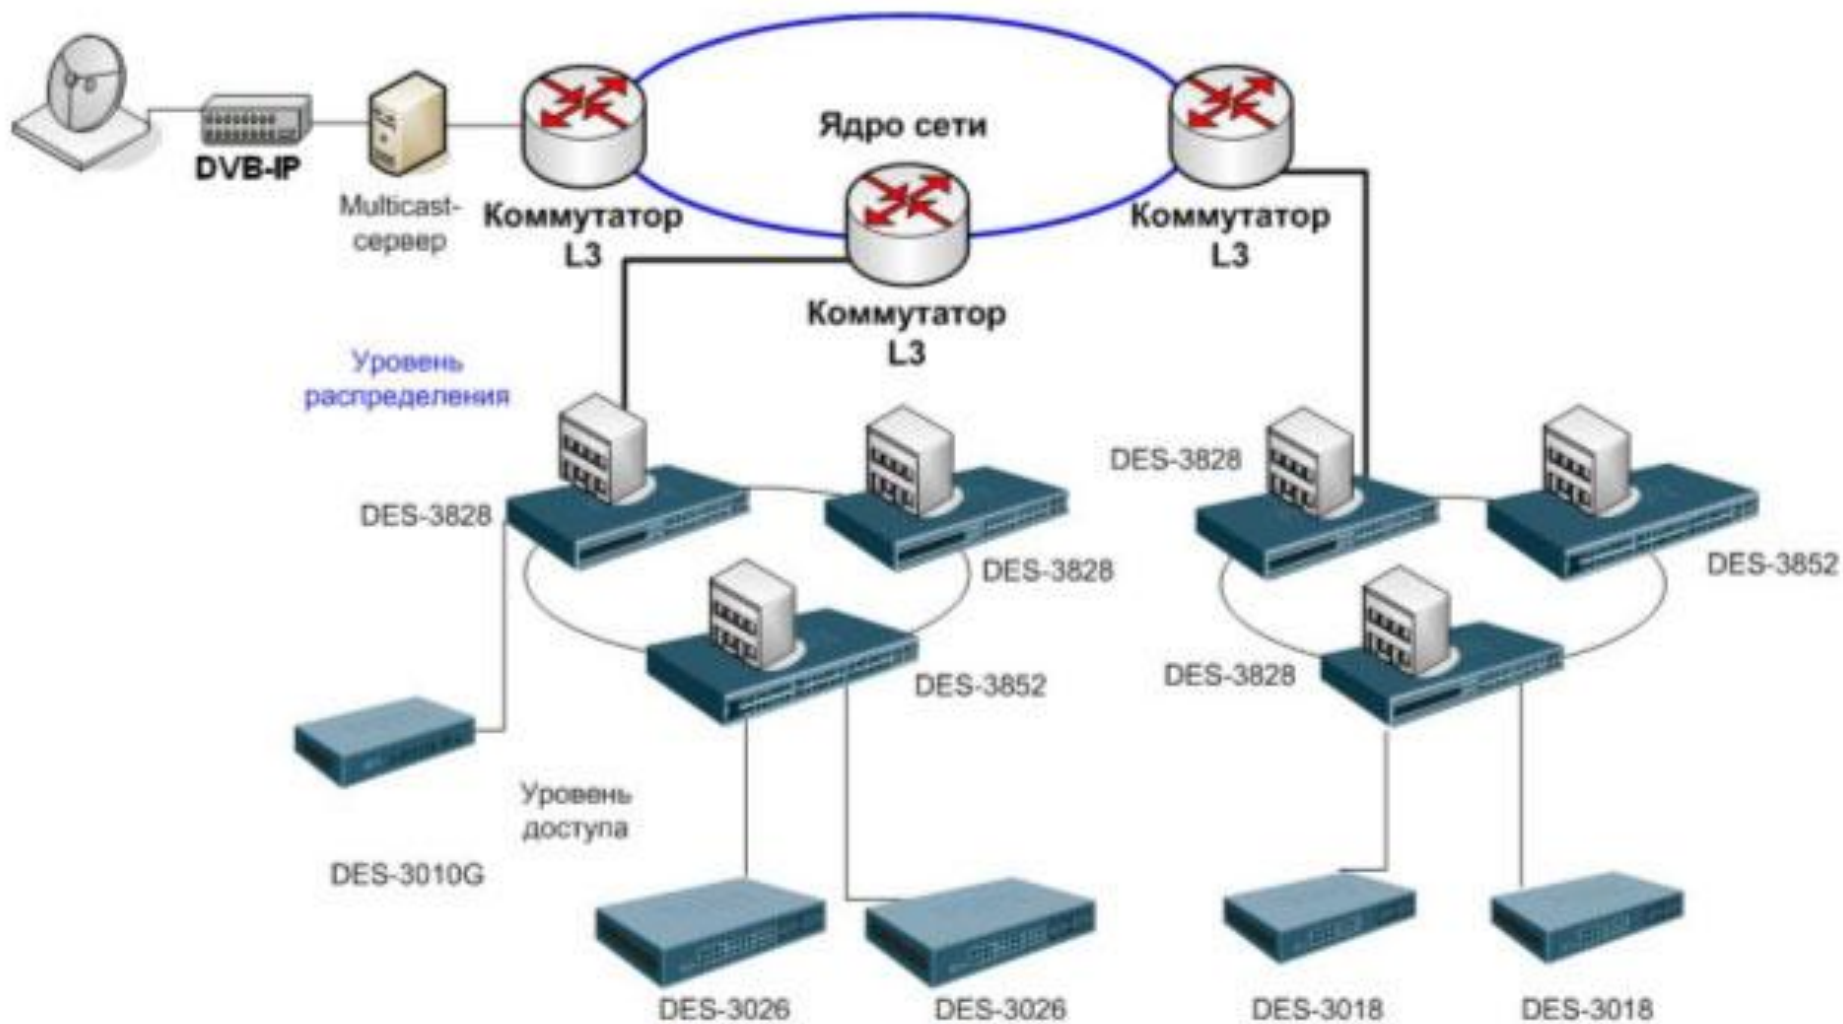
DVB-IP

Multicast-сервер

Коммутатор L3

Ядро сети

Коммутатор L3

Коммутатор L3

Уровень распределения

DES-3828

DES-3828

DES-3852

DES-3828

DES-3852

DES-3828

Уровень доступа

DES-3010G

DES-3026

DES-3026

DES-3018

DES-3018